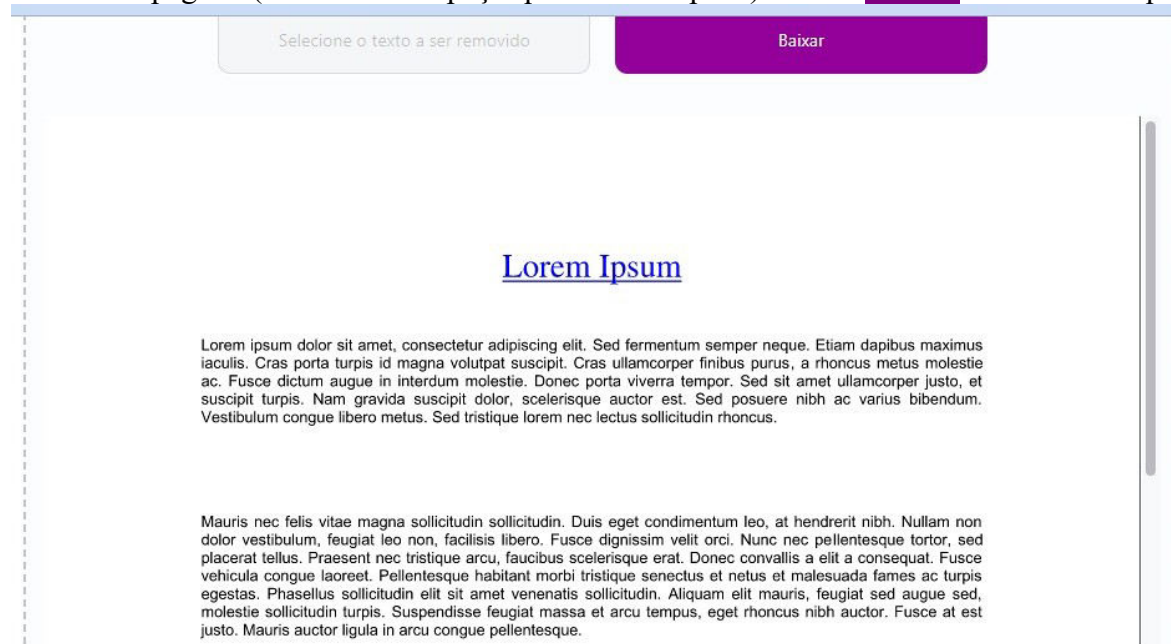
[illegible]

Selecione o texto a ser removido

Baixar

Lorem Ipsum

Lorem ipsum dolor sit amet, consectetur adipiscing elit. Sed fermentum semper neque. Etiam dapibus maximus iaculis. Cras porta turpis id magna volutpat suscipit. Cras ullamcorper finibus purus, a rhoncus metus molestie ac. Fusce dictum augue in interdum molestie. Donec porta viverra tempor. Sed sit amet ullamcorper justo, et suscipit turpis. Nam gravida suscipit dolor, scelerisque auctor est. Sed posuere nibh ac varius bibendum. Vestibulum congue libero metus. Sed tristique lorem nec lectus sollicitudin rhoncus.

Mauris nec felis vitae magna sollicitudin sollicitudin. Duis eget condimentum leo, at hendrerit nibh. Nullam non dolor vestibulum, feugiat leo non, facilisis libero. Fusce dignissim velit orci. Nunc nec pellentesque tortor, sed placerat tellus. Praesent nec tristique arcu, faucibus scelerisque erat. Donec convallis a elit a consequat. Fusce vehicula congue laoreet. Pellentesque habitant morbi tristique senectus et netus et malesuada fames ac turpis egestas. Phasellus sollicitudin elit sit amet venenatis sollicitudin. Aliquam elit mauris, feugiat sed augue sed, molestie sollicitudin turpis. Suspendisse feugiat massa et arcu tempus, eget rhoncus nibh auctor. Fusce at est justo. Mauris auctor ligula in arcu congue pellentesque.